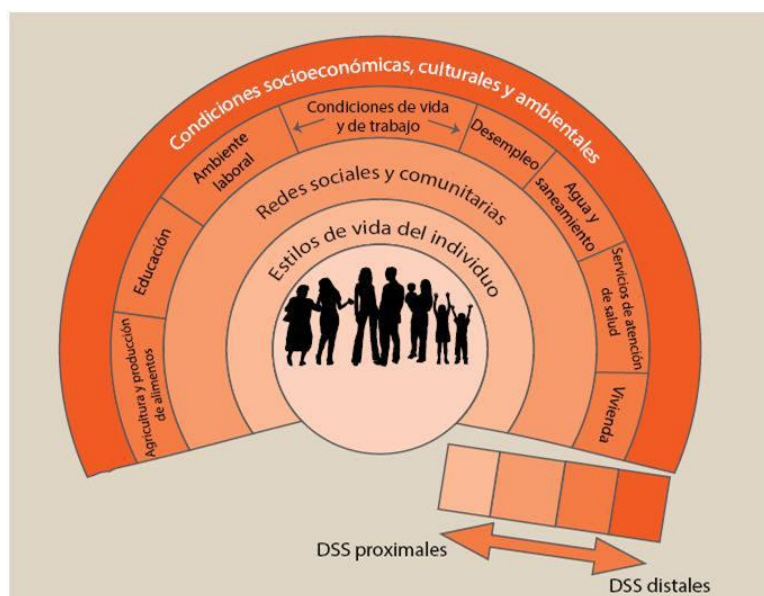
Condiciones socioeconómicas, culturales y ambientales

Condiciones de vida y de trabajo

Ambiente laboral

Desempleo

Agua y saneamiento

Educación

Servicios de atención de salud

Agricultura y producción de alimentos

Vivienda

Redes sociales y comunitarias

Estilos de vida del individuo

DSS proximales

DSS distales